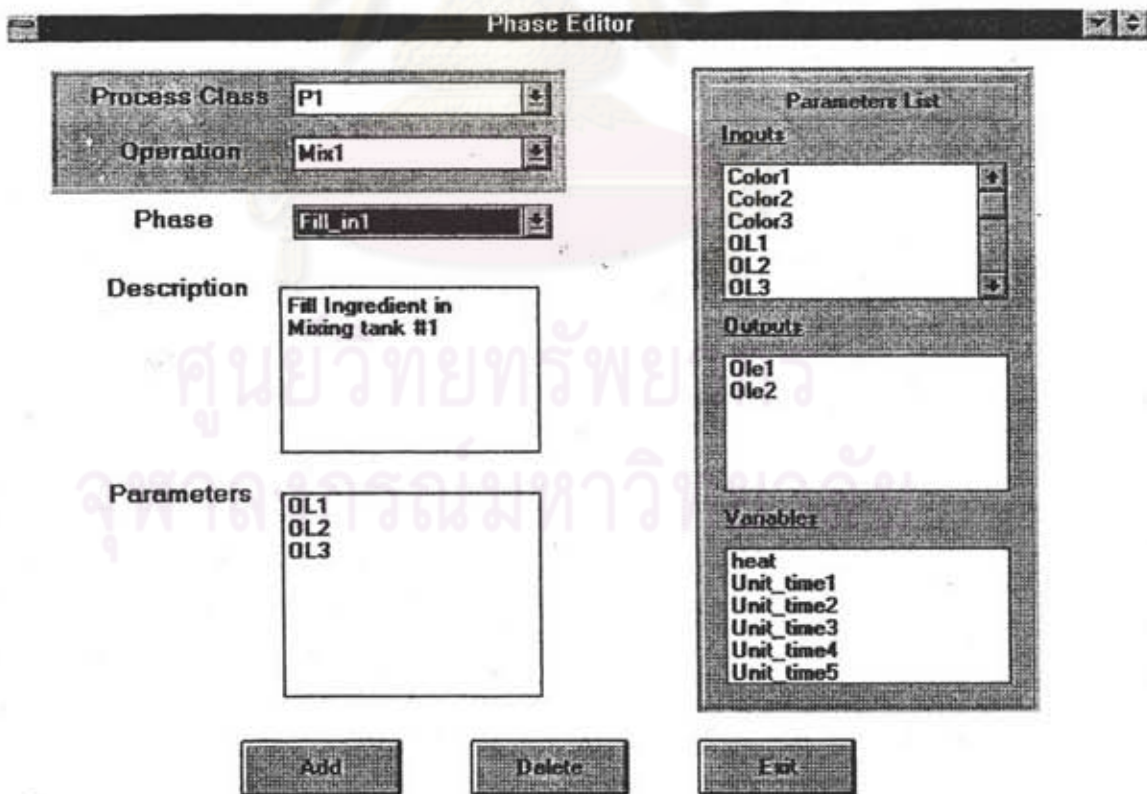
Phase Editor

Process Class P1

Operation Mix1

Phase Fill_in1

Description

Fill Ingredient in Mixing tank #1

Parameters

OL1
OL2
OL3

Parameters List

Inputs

Color1
Color2
Color3
OL1
OL2
OL3

Outputs

Ole1
Ole2

Variables

heat
Unit_time1
Unit_time2
Unit_time3
Unit_time4
Unit_time5

Add

Delete

Exit

ศูนย์วิทยทรัพยากร
จุฬาลงกรณ์มหาวิทยาลัย